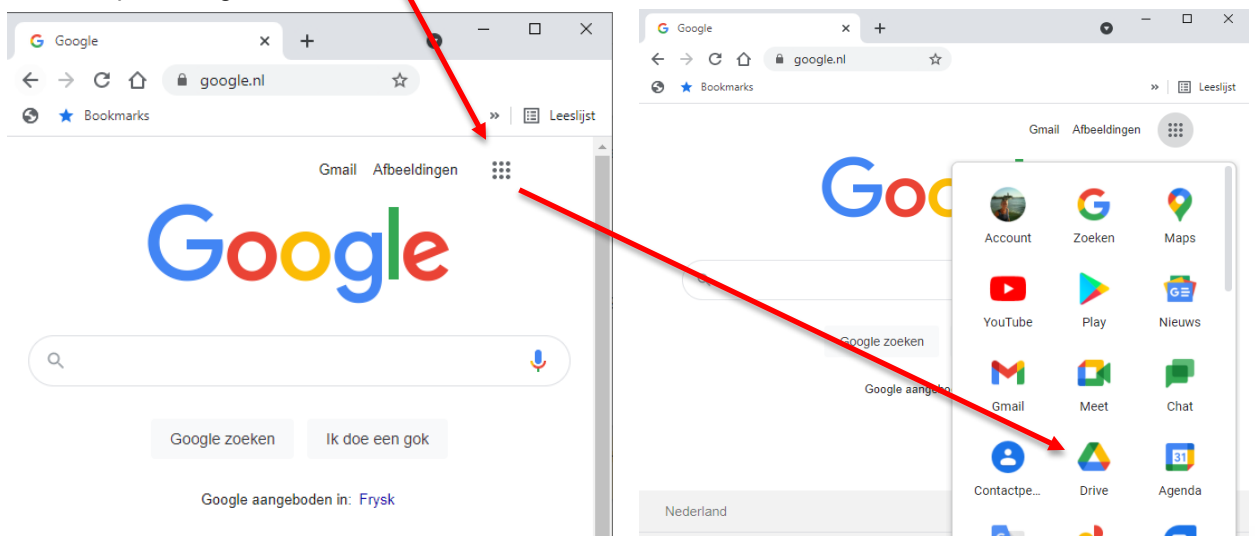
Google
google.nl
Bookmarks
Leeslijst
Gmail Afbeeldingen
Google
Google zoeken
Ik doe een gok
Google aangeboden in: Frysk

Google
google.nl
Bookmarks
Leeslijst
Gmail Afbeeldingen
Google zoeken
Google aangeb
Nederland

Account
Zoeken
Maps
YouTube
Play
Nieuws
Gmail
Meet
Chat
Contactpe...
Drive
31
Agenda